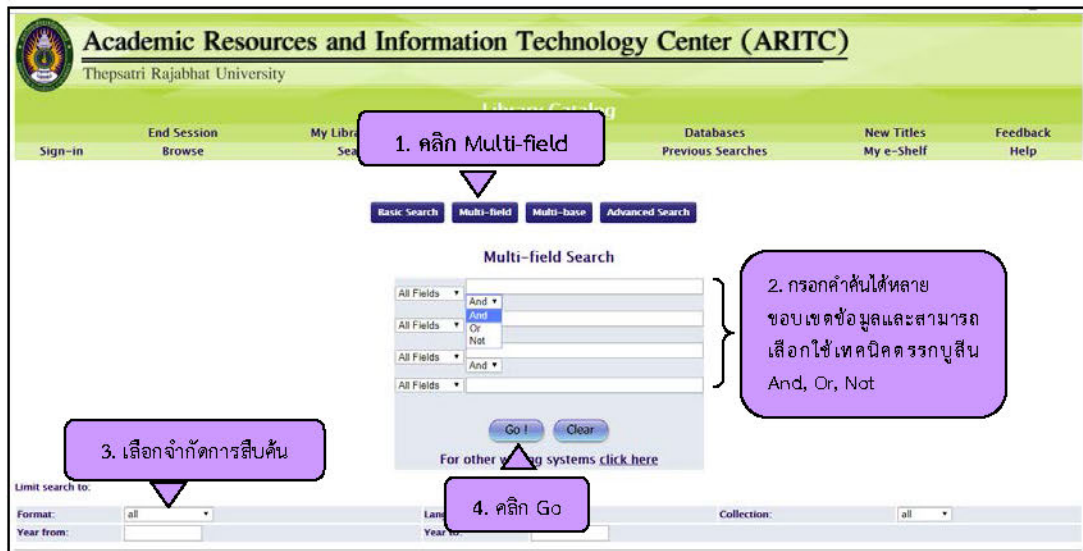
Academic Resources and Information Technology Center (ARITC)
Thepsatri Rajabhat University

Library Catalog

End Session | My Libra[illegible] | Databases | New Titles | Feedback
Sign-in | Browse | Sea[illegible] | Previous Searches | My e-Shelf | Help

1. คลิก Multi-field

Basic Search | Multi-field | Multi-base | Advanced Search

Multi-field Search

All Fields
And
And
Or
Not
All Fields
All Fields
And
All Fields

2. กรอกคำค้นได้หลายขอบเขตข้อมูลและสามารถเลือกใช้เทคนิคตรรกบูลีน And, Or, Not

Go ! | Clear

For other w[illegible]g systems click here

3. เลือกจำกัดการสืบค้น

Limit search to:
Format: all
Lan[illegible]
Collection: all
Year from:
Year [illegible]:

4. คลิก Go